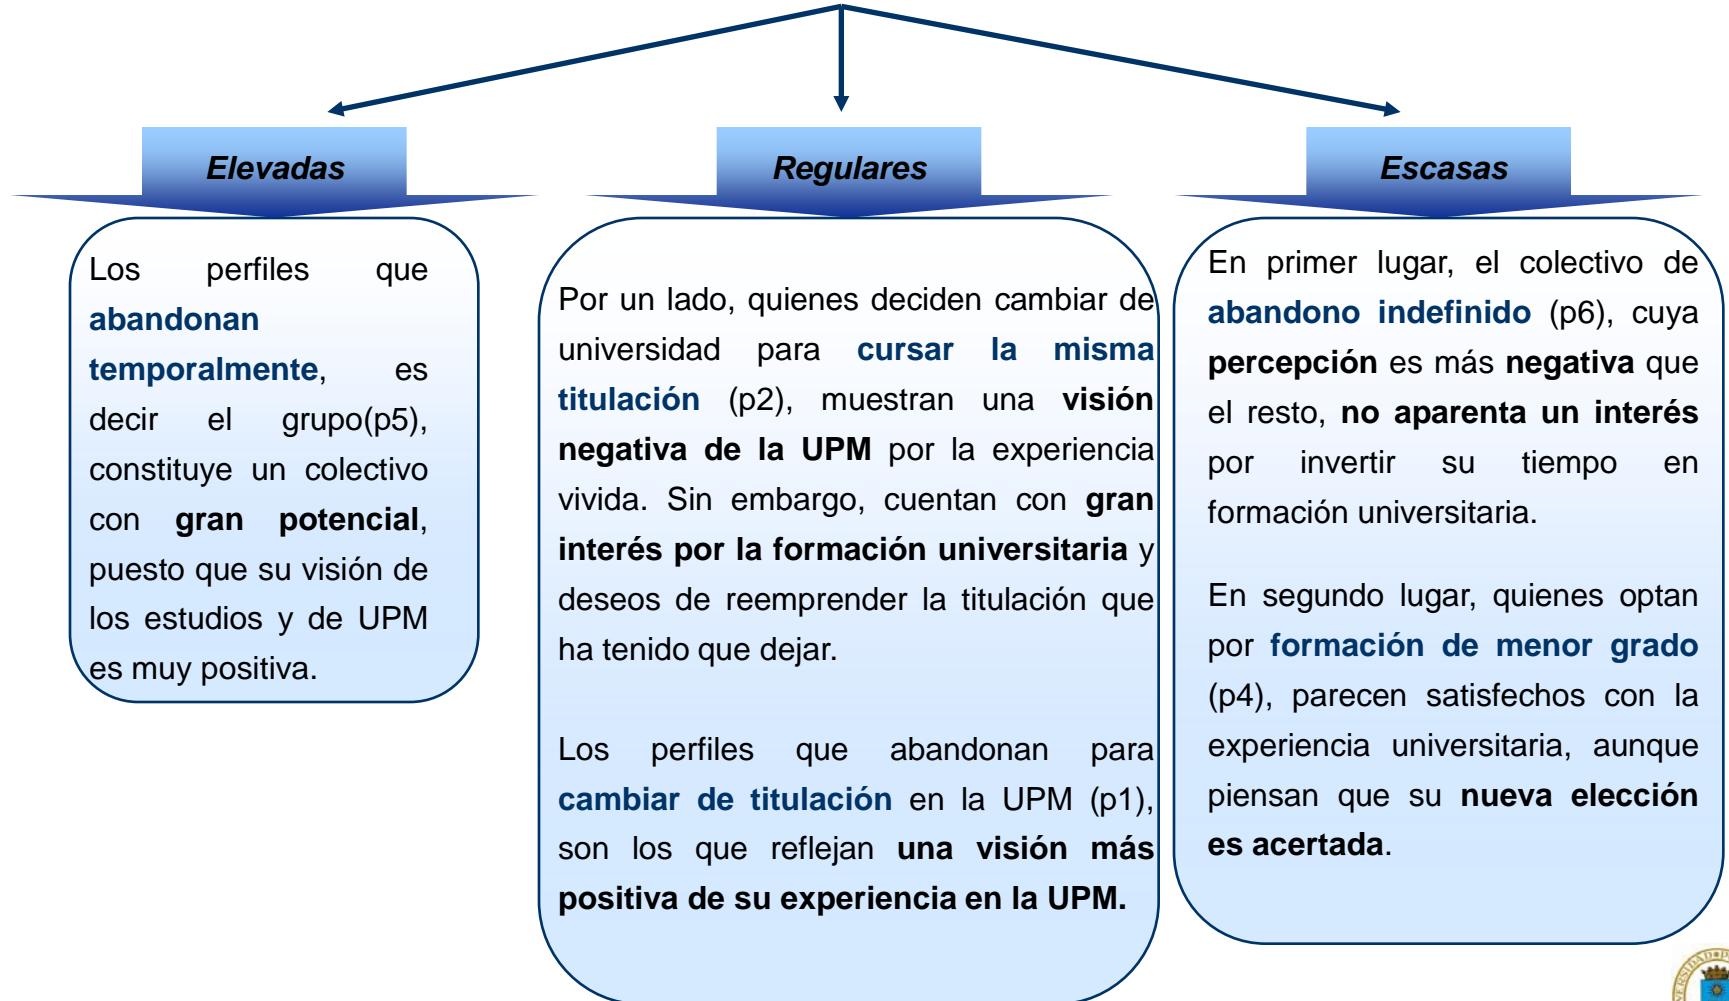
Elevadas

Los perfiles que abandonan temporalmente, es decir el grupo(p5), constituye un colectivo con gran potencial, puesto que su visión de los estudios y de UPM es muy positiva.

Regulares

Por un lado, quienes deciden cambiar de universidad para cursar la misma titulación (p2), muestran una visión negativa de la UPM por la experiencia vivida. Sin embargo, cuentan con gran interés por la formación universitaria y deseos de reemprender la titulación que ha tenido que dejar.

Los perfiles que abandonan para cambiar de titulación en la UPM (p1), son los que reflejan una visión más positiva de su experiencia en la UPM.

Escasas

En primer lugar, el colectivo de abandono indefinido (p6), cuya percepción es más negativa que el resto, no aparenta un interés por invertir su tiempo en formación universitaria.

En segundo lugar, quienes optan por formación de menor grado (p4), parecen satisfechos con la experiencia universitaria, aunque piensan que su nueva elección es acertada.